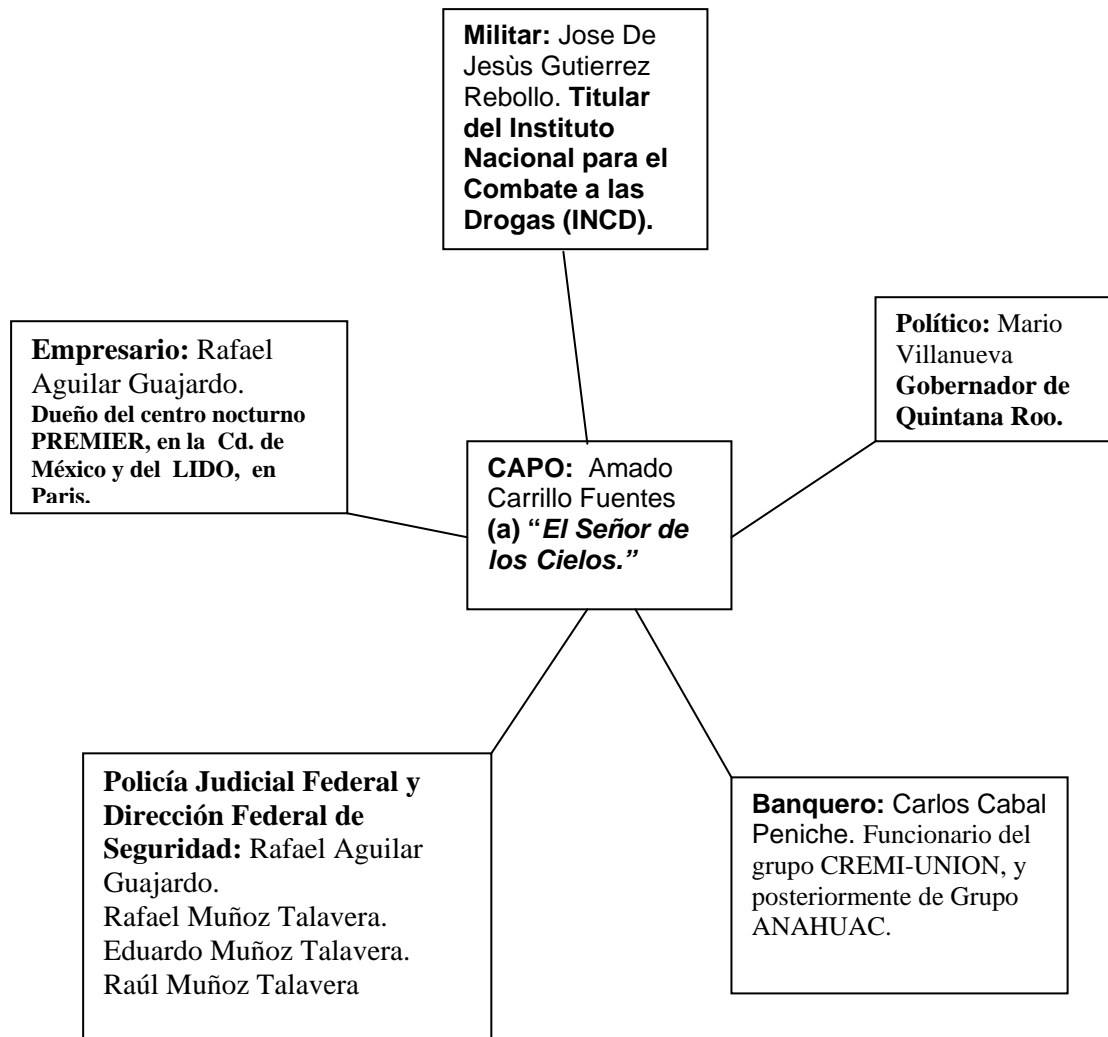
**Militar:** Jose De Jesùs Gutierrez Rebollo. **Titular del Instituto Nacional para el Combate a las Drogas (INCD).**

**Empresario:** Rafael Aguilar Guajardo. **Dueño del centro nocturno PREMIER, en la Cd. de México y del LIDO, en Paris.**

**Político:** Mario Villanueva **Gobernador de Quintana Roo.**

**CAPO:** Amado Carrillo Fuentes **(a) "*El Señor de los Cielos.*"**

**Policía Judicial Federal y Dirección Federal de Seguridad:** Rafael Aguilar Guajardo.
Rafael Muñoz Talavera.
Eduardo Muñoz Talavera.
Raúl Muñoz Talavera

**Banquero:** Carlos Cabal Peniche. Funcionario del grupo CREMI-UNION, y posteriormente de Grupo ANAHUAC.